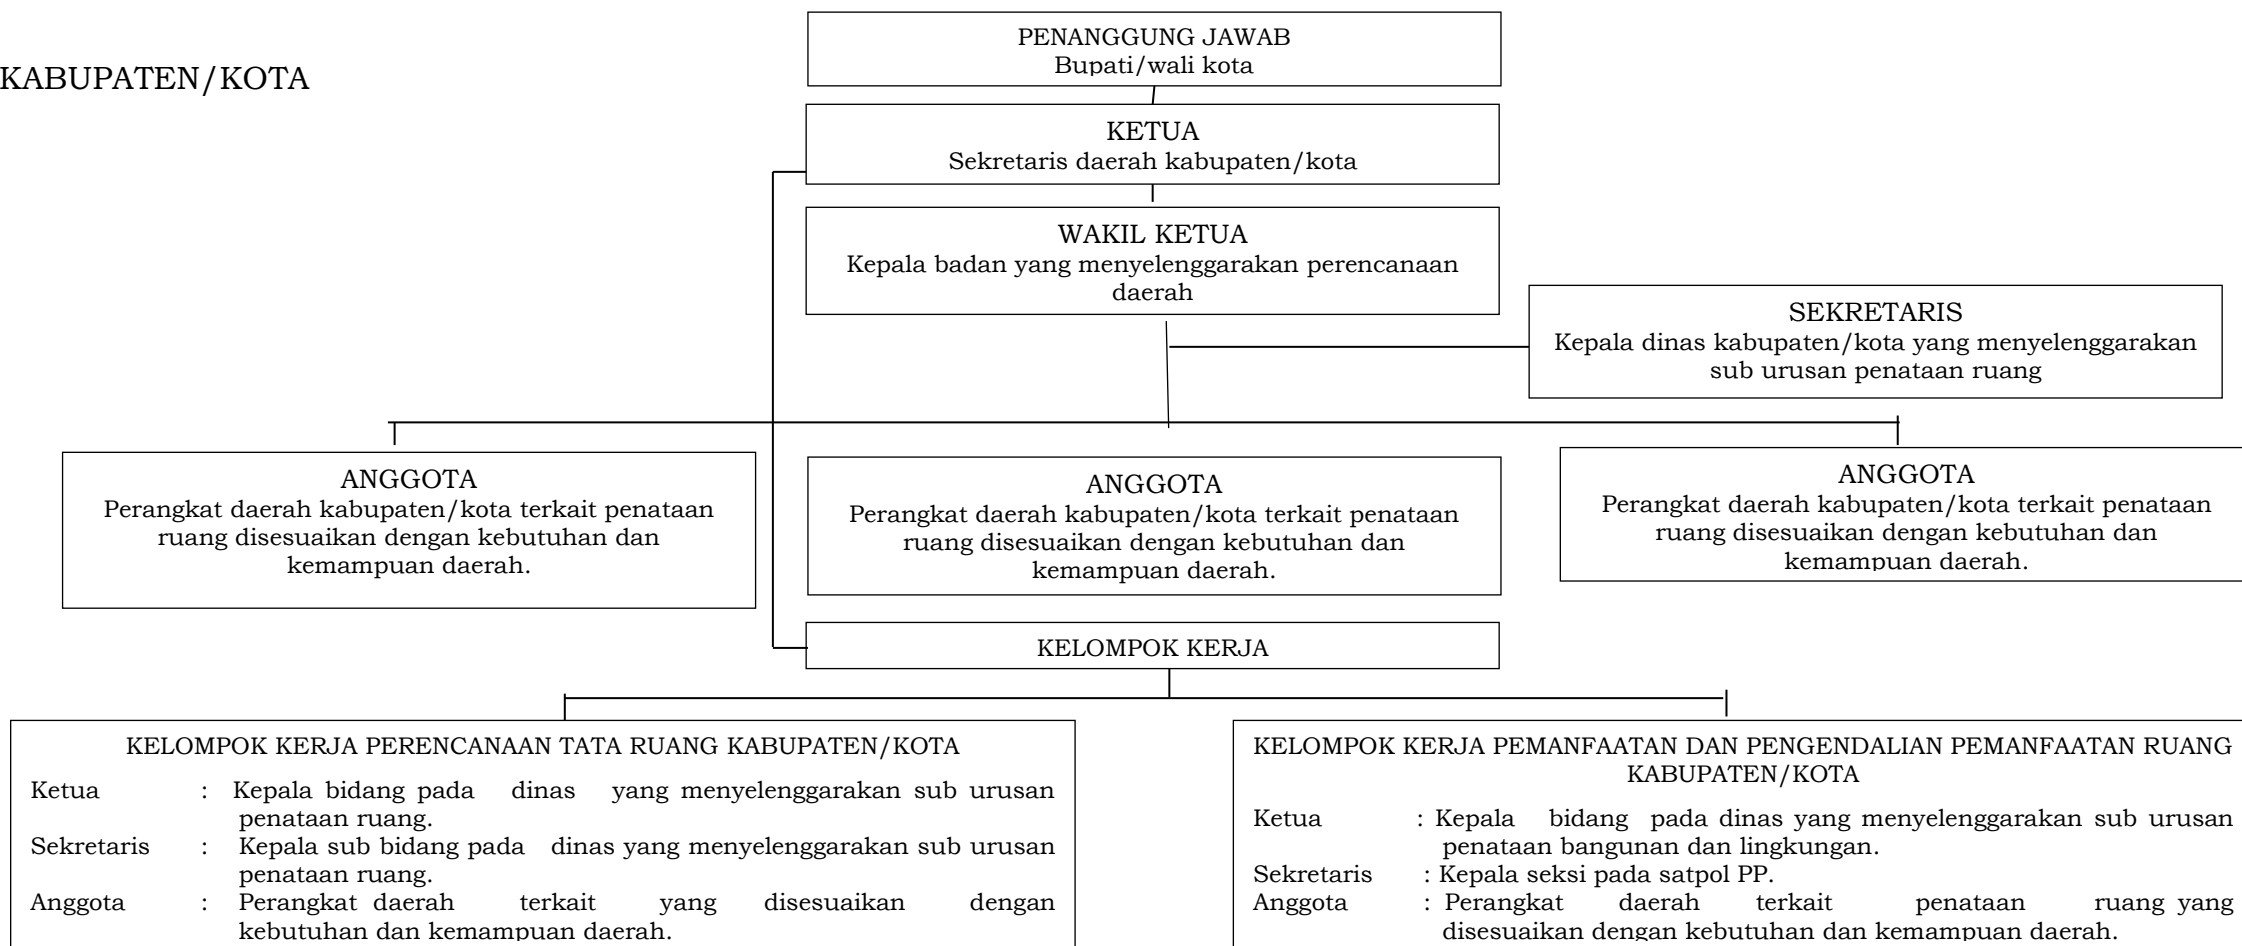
KABUPATEN/KOTA

PENANGGUNG JAWAB
Bupati/wali kota

KETUA
Sekretaris daerah kabupaten/kota

WAKIL KETUA
Kepala badan yang menyelenggarakan perencanaan daerah

SEKRETARIS
Kepala dinas kabupaten/kota yang menyelenggarakan sub urusan penataan ruang

ANGGOTA
Perangkat daerah kabupaten/kota terkait penataan ruang disesuaikan dengan kebutuhan dan kemampuan daerah.

ANGGOTA
Perangkat daerah kabupaten/kota terkait penataan ruang disesuaikan dengan kebutuhan dan kemampuan daerah.

ANGGOTA
Perangkat daerah kabupaten/kota terkait penataan ruang disesuaikan dengan kebutuhan dan kemampuan daerah.

KELOMPOK KERJA

KELOMPOK KERJA PERENCANAAN TATA RUANG KABUPATEN/KOTA
Ketua : Kepala bidang pada dinas yang menyelenggarakan sub urusan penataan ruang.
Sekretaris : Kepala sub bidang pada dinas yang menyelenggarakan sub urusan penataan ruang.
Anggota : Perangkat daerah terkait yang disesuaikan dengan kebutuhan dan kemampuan daerah.

KELOMPOK KERJA PEMANFAATAN DAN PENGENDALIAN PEMANFAATAN RUANG KABUPATEN/KOTA
Ketua : Kepala bidang pada dinas yang menyelenggarakan sub urusan penataan bangunan dan lingkungan.
Sekretaris : Kepala seksi pada satpol PP.
Anggota : Perangkat daerah terkait penataan ruang yang disesuaikan dengan kebutuhan dan kemampuan daerah.